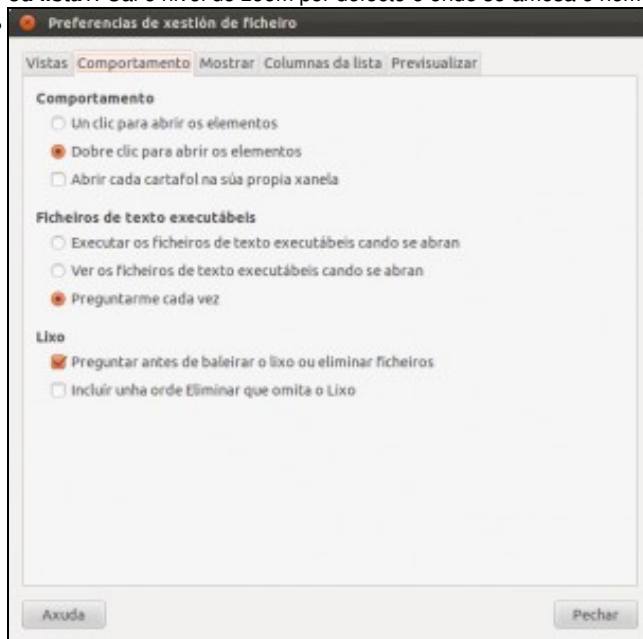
da lista. Cal é nivel de zoom por defecto e onde se amosa o ficheiro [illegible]

Preferencias de xestión de ficheiro

Vistas | Comportamento | Mostrar | Columnas da lista | Previsualizar

Comportamento

Un clic para abrir os elementos

Dobre clic para abrir os elementos

Abrir cada cartafol na súa propia xanela

Ficheiros de texto executábeis

Executar os ficheiros de texto executábeis cando se abran

Ver os ficheiros de texto executábeis cando se abran

Preguntarme cada vez

Lixo

Preguntar antes de baleirar o lixo ou eliminar ficheiros

Incluír unha orde Eliminar que omita o Lixo

Axuda

Pechar